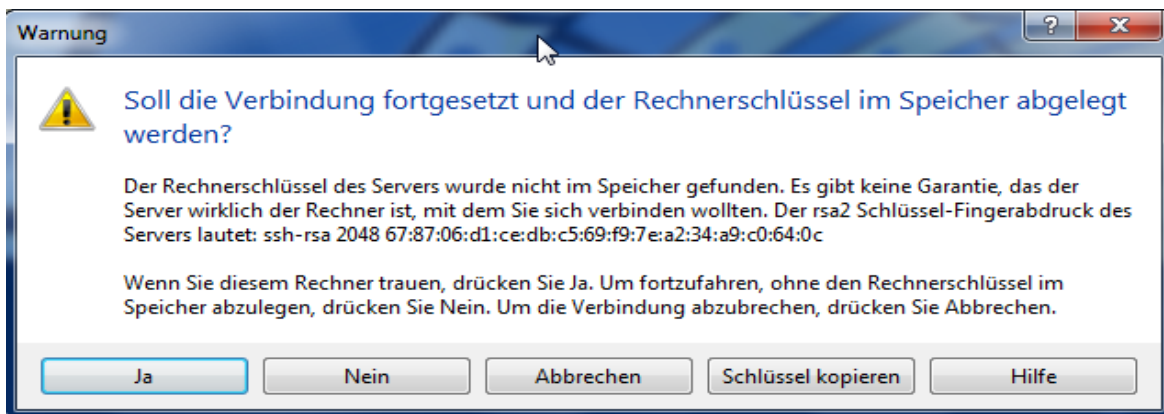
Warnung

?

X

Soll die Verbindung fortgesetzt und der Rechnerschlüssel im Speicher abgelegt werden?

Der Rechnerschlüssel des Servers wurde nicht im Speicher gefunden. Es gibt keine Garantie, das der Server wirklich der Rechner ist, mit dem Sie sich verbinden wollten. Der rsa2 Schlüssel-Fingerabdruck des Servers lautet: ssh-rsa 2048 67:87:06:d1:ce:db:c5:69:f9:7e:a2:34:a9:c0:64:0c

Wenn Sie diesem Rechner trauen, drücken Sie Ja. Um fortzufahren, ohne den Rechnerschlüssel im Speicher abzulegen, drücken Sie Nein. Um die Verbindung abzubrechen, drücken Sie Abbrechen.

Ja

Nein

Abbrechen

Schlüssel kopieren

Hilfe